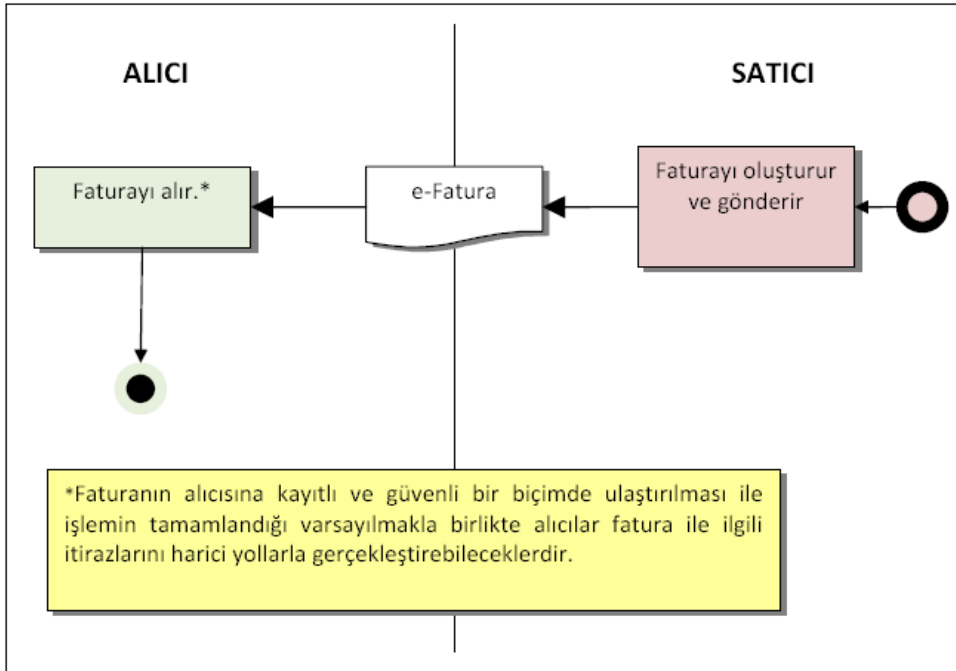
ALICI

SATICI

Faturayı oluşturur ve gönderir

e-Fatura

Faturayı alır.*

*Faturanın alıcısına kayıtlı ve güvenli bir biçimde ulaştırılması ile işlemin tamamlandığı varsayılmakla birlikte alıcılar fatura ile ilgili itirazlarını harici yollarla gerçekleştirebileceklerdir.